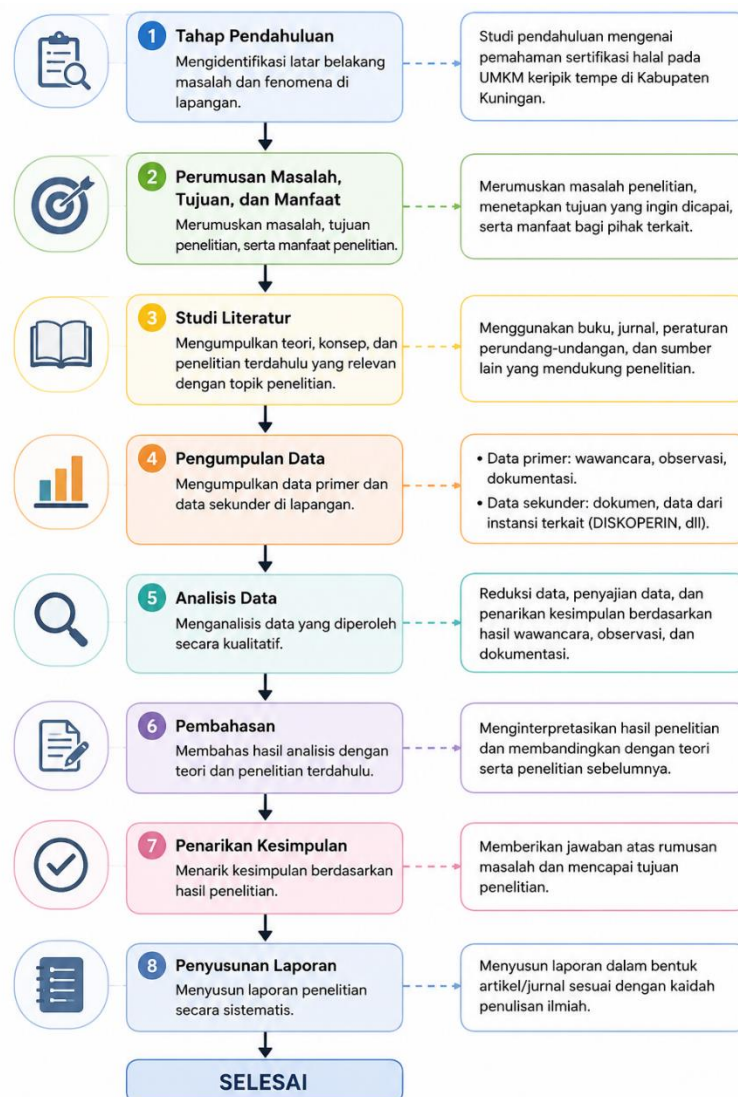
1 Tahap Pendahuluan
Mengidentifikasi latar belakang masalah dan fenomena di lapangan.

Studi pendahuluan mengenai pemahaman sertifikasi halal pada UMKM keripik tempe di Kabupaten Kuningan.

2 Perumusan Masalah, Tujuan, dan Manfaat
Merumuskan masalah, tujuan penelitian, serta manfaat penelitian.

Merumuskan masalah penelitian, menetapkan tujuan yang ingin dicapai, serta manfaat bagi pihak terkait.

3 Studi Literatur
Mengumpulkan teori, konsep, dan penelitian terdahulu yang relevan dengan topik penelitian.

Menggunakan buku, jurnal, peraturan perundang-undangan, dan sumber lain yang mendukung penelitian.

4 Pengumpulan Data
Mengumpulkan data primer dan data sekunder di lapangan.

• Data primer: wawancara, observasi, dokumentasi.
• Data sekunder: dokumen, data dari instansi terkait (DISKOPERIN, dll).

5 Analisis Data
Menganalisis data yang diperoleh secara kualitatif.

Reduksi data, penyajian data, dan penarikan kesimpulan berdasarkan hasil wawancara, observasi, dan dokumentasi.

6 Pembahasan
Membahas hasil analisis dengan teori dan penelitian terdahulu.

Menginterpretasikan hasil penelitian dan membandingkan dengan teori serta penelitian sebelumnya.

7 Penarikan Kesimpulan
Menarik kesimpulan berdasarkan hasil penelitian.

Memberikan jawaban atas rumusan masalah dan mencapai tujuan penelitian.

8 Penyusunan Laporan
Menyusun laporan penelitian secara sistematis.

Menyusun laporan dalam bentuk artikel/jurnal sesuai dengan kaidah penulisan ilmiah.

SELESAI